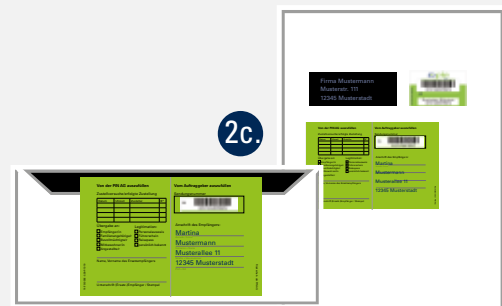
2c.

Firma Mustermann
Musterstr. 111
12345 Musterstadt

Von der PIN AG auszufüllen

Vom Auftraggeber auszufüllen

Martina
Mustermann
Musterallee 11
12345 Musterstadt

Von der PIN AG auszufüllen

Vom Auftraggeber auszufüllen

Anschrift des Empfängers

Martina
Mustermann
Musterallee 11
12345 Musterstadt